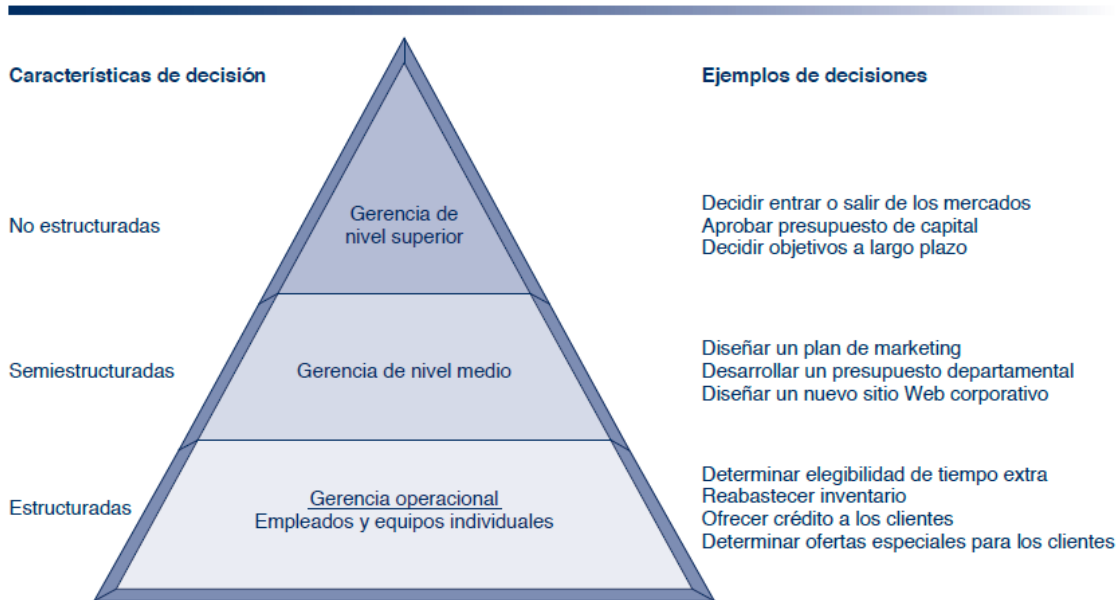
Características de decisión

Ejemplos de decisiones

No estructuradas

Gerencia de nivel superior

Decidir entrar o salir de los mercados
Aprobar presupuesto de capital
Decidir objetivos a largo plazo

Semiestructuradas

Gerencia de nivel medio

Diseñar un plan de marketing
Desarrollar un presupuesto departamental
Diseñar un nuevo sitio Web corporativo

Estructuradas

Gerencia operacional
Empleados y equipos individuales

Determinar elegibilidad de tiempo extra
Reabastecer inventario
Ofrecer crédito a los clientes
Determinar ofertas especiales para los clientes